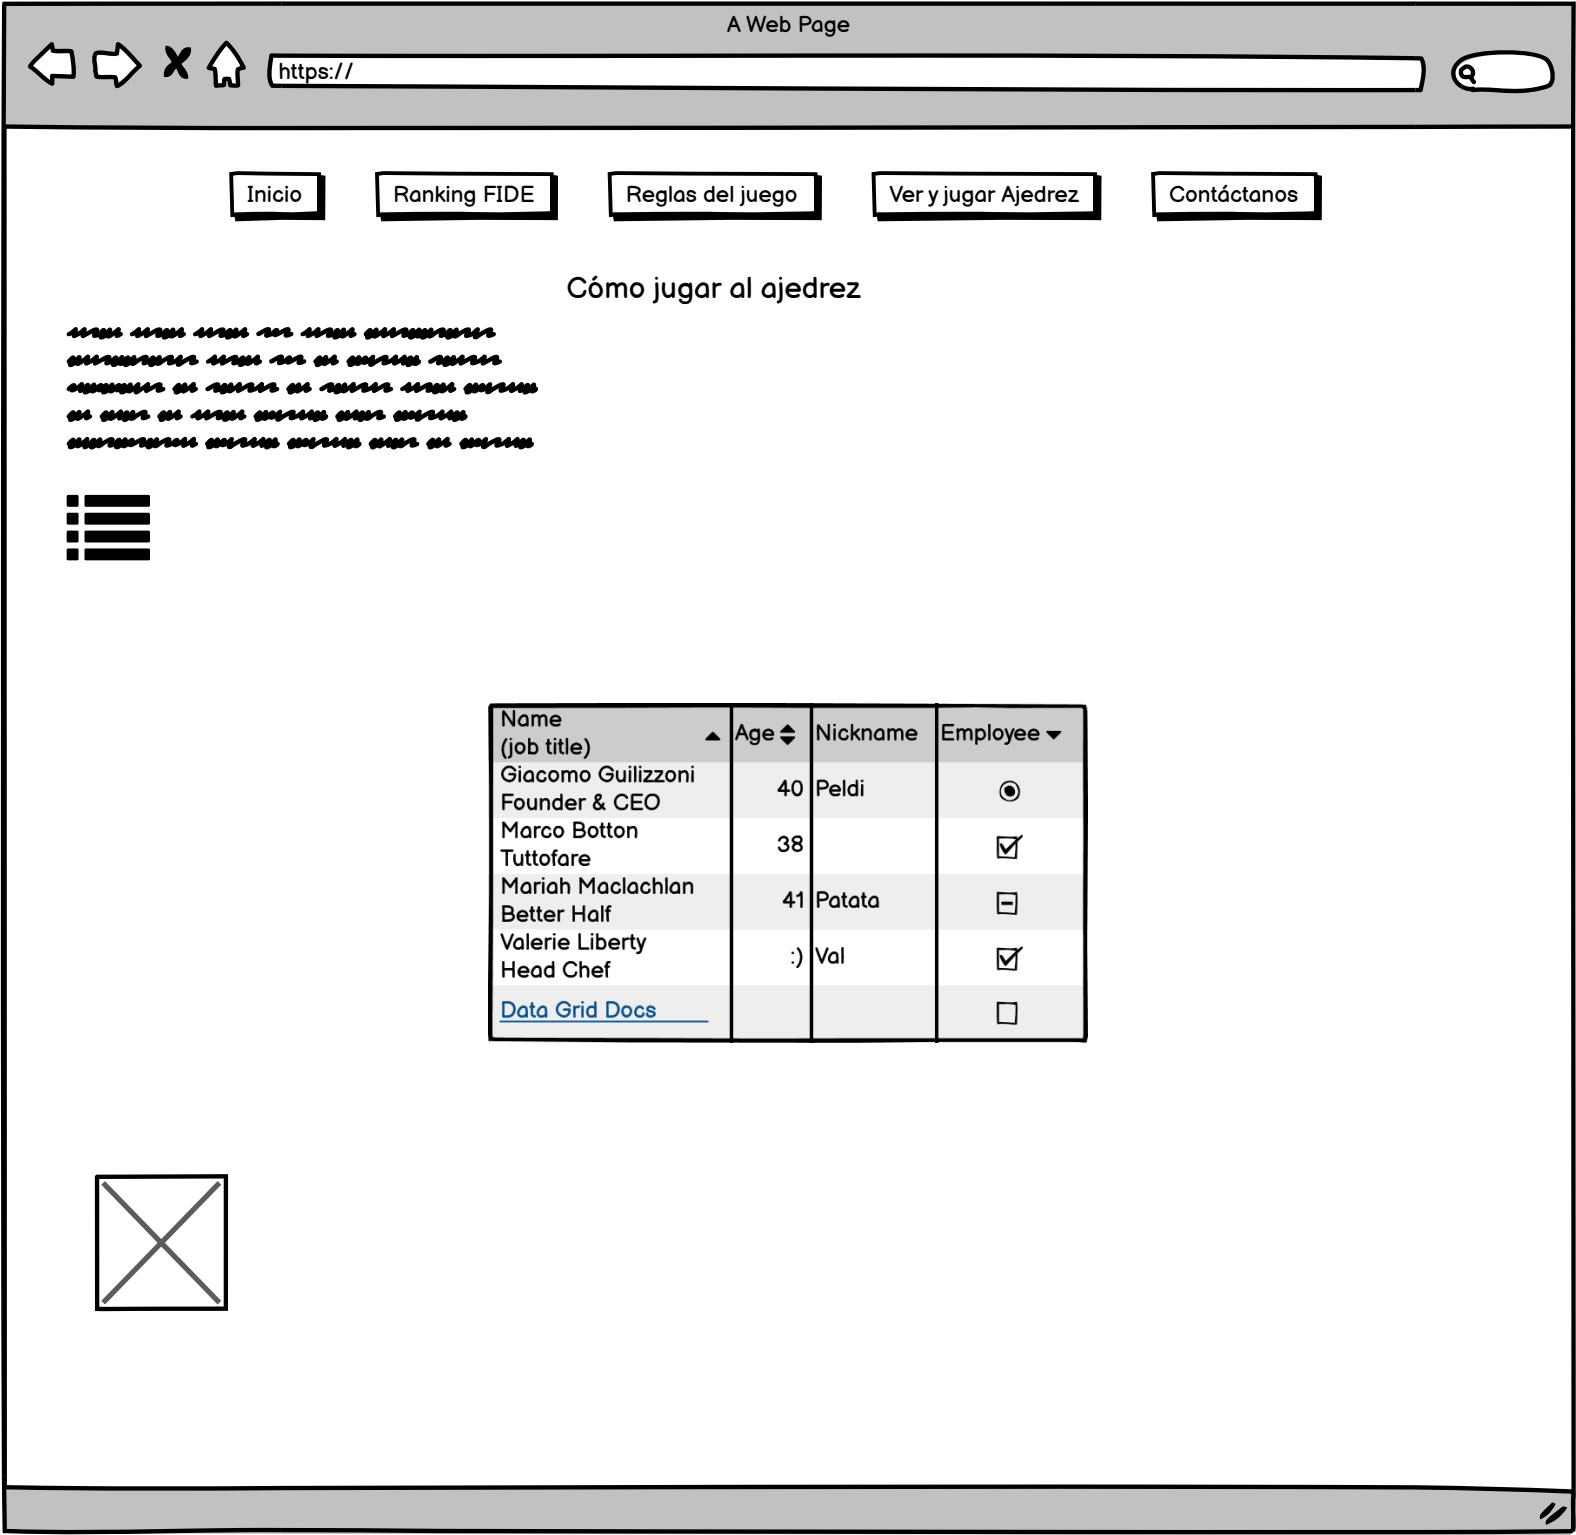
A Web Page

https://

Inicio | Ranking FIDE | Reglas del juego | Ver y jugar Ajedrez | Contáctanos

Cómo jugar al ajedrez

| Name (job title) | Age | Nickname | Employee |
|---|---|---|---|
| Giacomo Guilizzoni Founder & CEO | 40 | Peldi | |
| Marco Botton Tuttofare | 38 | | |
| Mariah Maclachlan Better Half | 41 | Patata | |
| Valerie Liberty Head Chef | :) | Val | |
| Data Grid Docs | | | |